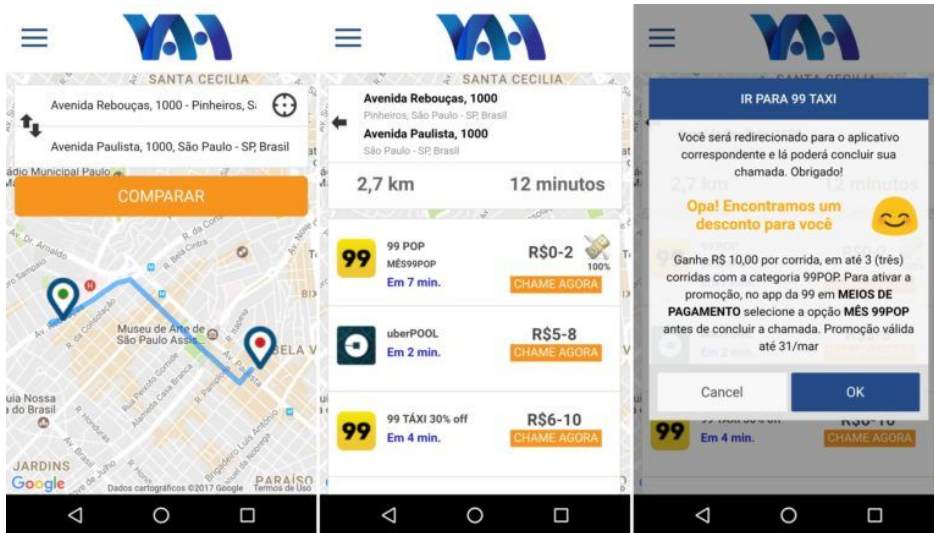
SANTA CECILIA

Avenida Rebouças, 1000 - Pinheiros, S

Avenida Paulista, 1000, São Paulo - SP, Brasil

ádio Municipal Paulo

COMPARAR

Av. Dr. Arnaldo

Museu de Arte de São Paulo Assis

BELA V

uia Nossa o Brasil

JARDINS

PARAÍSO

Google

Dados cartográficos ©2017 Google Termos de Uso

SANTA CECILIA

Avenida Rebouças, 1000
Pinheiros, São Paulo - SP, Brasil

Avenida Paulista, 1000
São Paulo - SP, Brasil

2,7 km

12 minutos

99

99 POP
MÊS99POP
Em 7 min.

R$0-2
100%
CHAME AGORA

uberPOOL
Em 2 min.

R$5-8
CHAME AGORA

99

99 TÁXI 30% off
Em 4 min.

R$6-10
CHAME AGORA

IR PARA 99 TAXI

Você será redirecionado para o aplicativo correspondente e lá poderá concluir sua chamada. Obrigado!

Opa! Encontramos um desconto para você

Ganhe R$ 10,00 por corrida, em até 3 (três) corridas com a categoria 99POP. Para ativar a promoção, no app da 99 em MEIOS DE PAGAMENTO selecione a opção MÊS 99POP antes de concluir a chamada. Promoção válida até 31/mar

Cancel

OK

99

Em 4 min.

CHAME AGORA